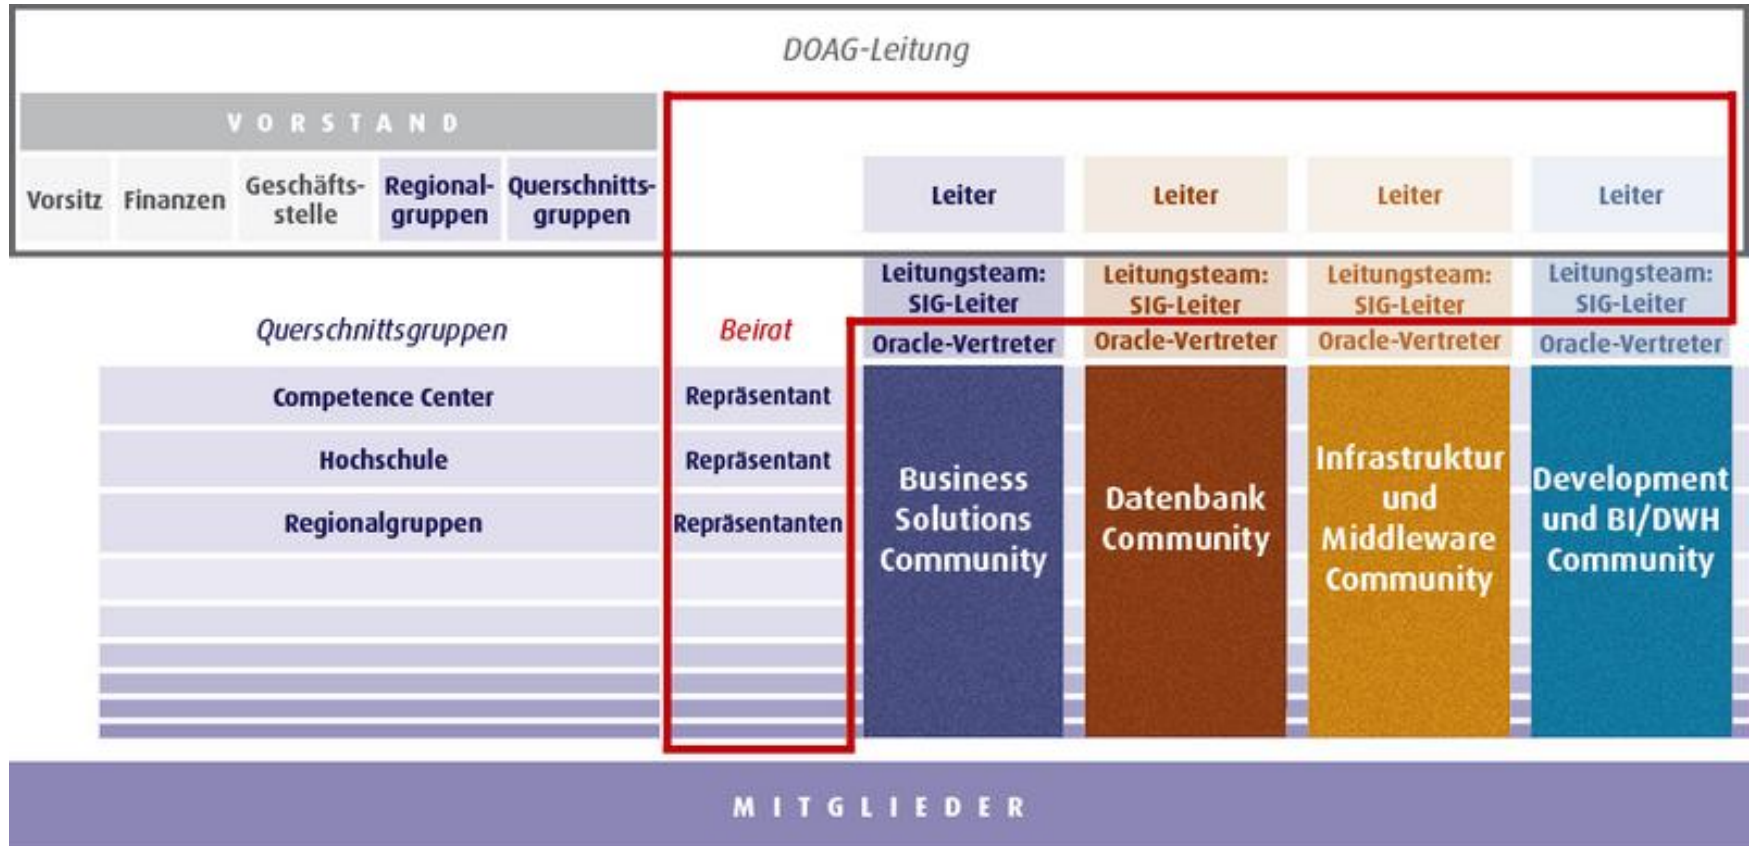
DOAG-Leitung

VORSTAND

Vorsitz Finanzen Geschäftsstelle Regionalgruppen Querschnittsgruppen

Leiter Leiter Leiter Leiter

Leitungsteam: SIG-Leiter Leitungsteam: SIG-Leiter Leitungsteam: SIG-Leiter Leitungsteam: SIG-Leiter

Querschnittsgruppen

Beirat

Oracle-Vertreter Oracle-Vertreter Oracle-Vertreter Oracle-Vertreter

Competence Center Repräsentant

Hochschule Repräsentant

Regionalgruppen Repräsentanten

Business Solutions Community

Datenbank Community

Infrastruktur und Middleware Community

Development und BI/DWH Community

MITGLIEDER